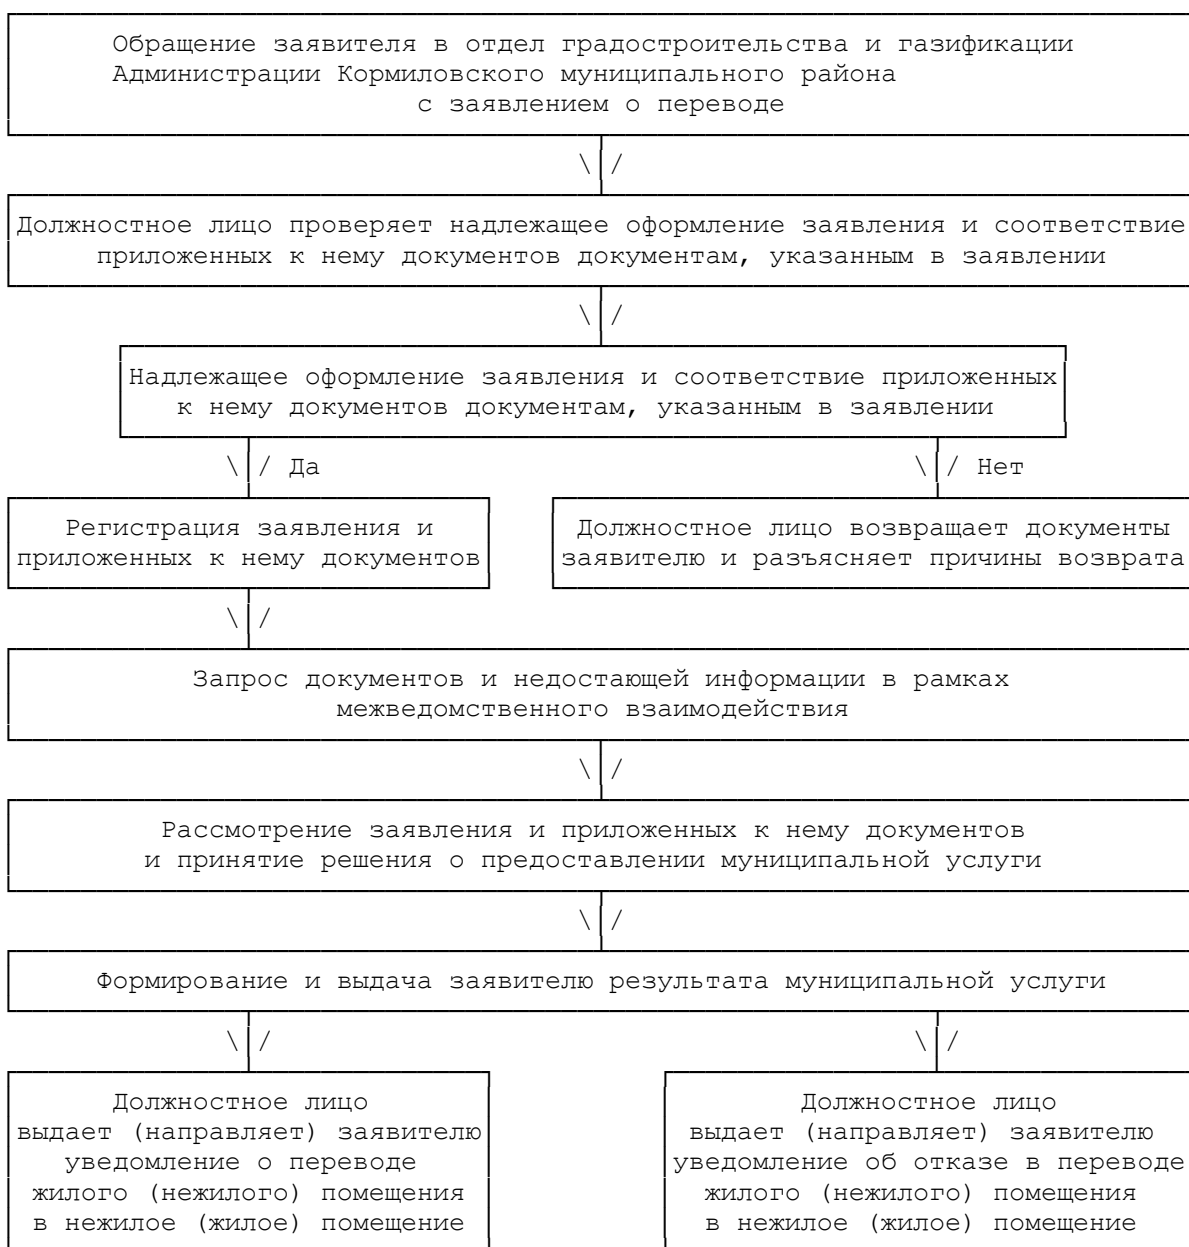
Обращение заявителя в отдел градостроительства и газификации Администрации Кормиловского муниципального района с заявлением о переводе

Должностное лицо проверяет надлежащее оформление заявления и соответствие приложенных к нему документов документам, указанным в заявлении

Надлежащее оформление заявления и соответствие приложенных к нему документов документам, указанным в заявлении

Да

Нет

Регистрация заявления и приложенных к нему документов

Должностное лицо возвращает документы заявителю и разъясняет причины возврата

Запрос документов и недостающей информации в рамках межведомственного взаимодействия

Рассмотрение заявления и приложенных к нему документов и принятие решения о предоставлении муниципальной услуги

Формирование и выдача заявителю результата муниципальной услуги

Должностное лицо выдает (направляет) заявителю уведомление о переводе жилого (нежилого) помещения в нежилое (жилое) помещение

Должностное лицо выдает (направляет) заявителю уведомление об отказе в переводе жилого (нежилого) помещения в нежилое (жилое) помещение